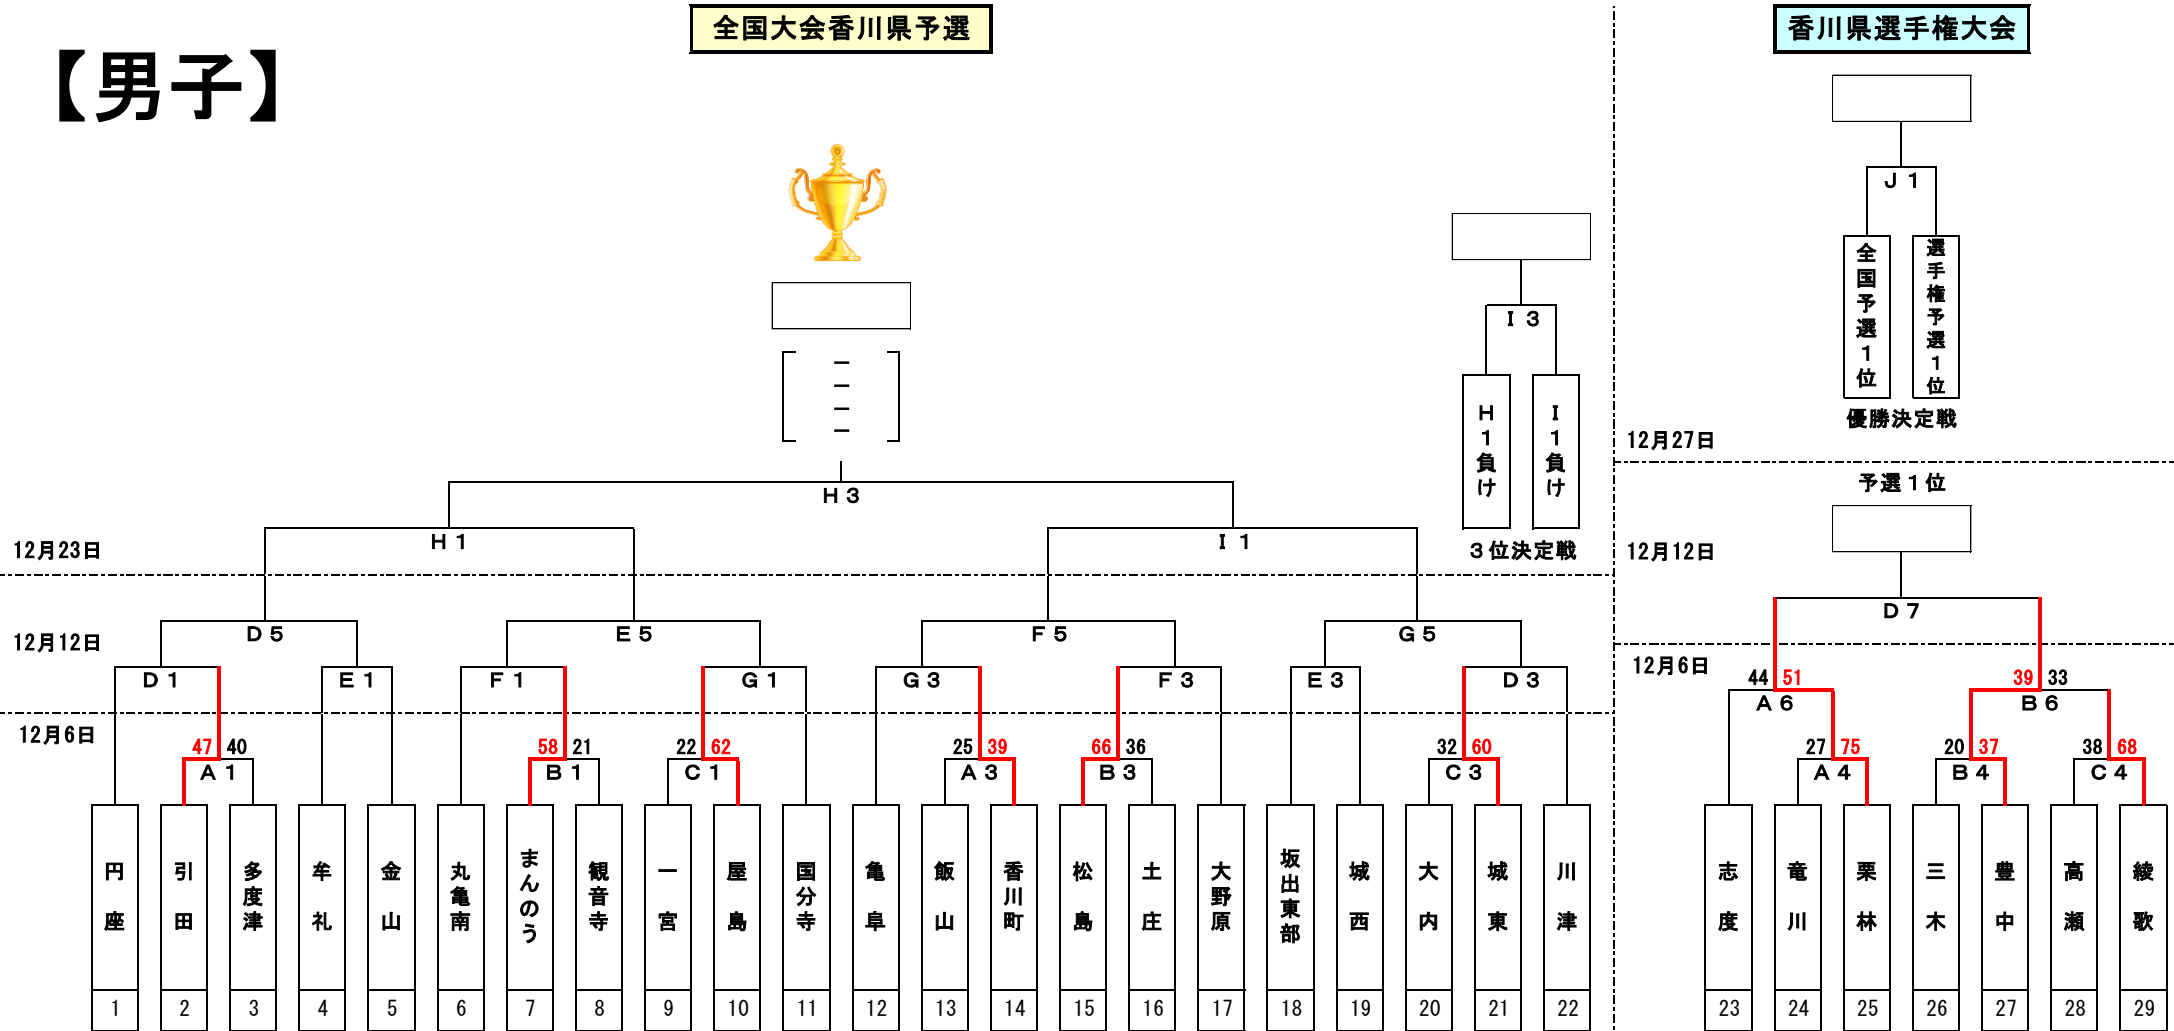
【男子】

全国大会香川県予選

香川県選手権大会

J 1

全国予選1位

選手権予選1位

優勝決定戦

12月27日

予選1位

12月12日

D 7

12月6日

44 51
A 6

39 33
B 6

27 75
A 4

20 37
B 4

38 68
C 4

ー
ー
ー
ー

H 3

I 3

H1負け

I1負け

3位決定戦

12月23日

H 1

I 1

12月12日

D 5

E 5

F 5

G 5

D 1

E 1

F 1

G 1

G 3

F 3

E 3

D 3

12月6日

47 40
A 1

58 21
B 1

22 62
C 1

25 39
A 3

66 36
B 3

32 60
C 3

| 円座 | 引田 | 多度津 | 牟礼 | 金山 | 丸亀南 | まんのう | 観音寺 | 一宮 | 屋島 | 国分寺 | 亀阜 | 飯山 | 香川町 | 松島 | 土庄 | 大野原 | 坂出東部 | 城西 | 大内 | 城東 | 川津 | 志度 | 竜川 | 栗林 | 三木 | 豊中 | 高瀬 | 綾歌 |
|---|---|---|---|---|---|---|---|---|---|---|---|---|---|---|---|---|---|---|---|---|---|---|---|---|---|---|---|---|
| 1 | 2 | 3 | 4 | 5 | 6 | 7 | 8 | 9 | 10 | 11 | 12 | 13 | 14 | 15 | 16 | 17 | 18 | 19 | 20 | 21 | 22 | 23 | 24 | 25 | 26 | 27 | 28 | 29 |